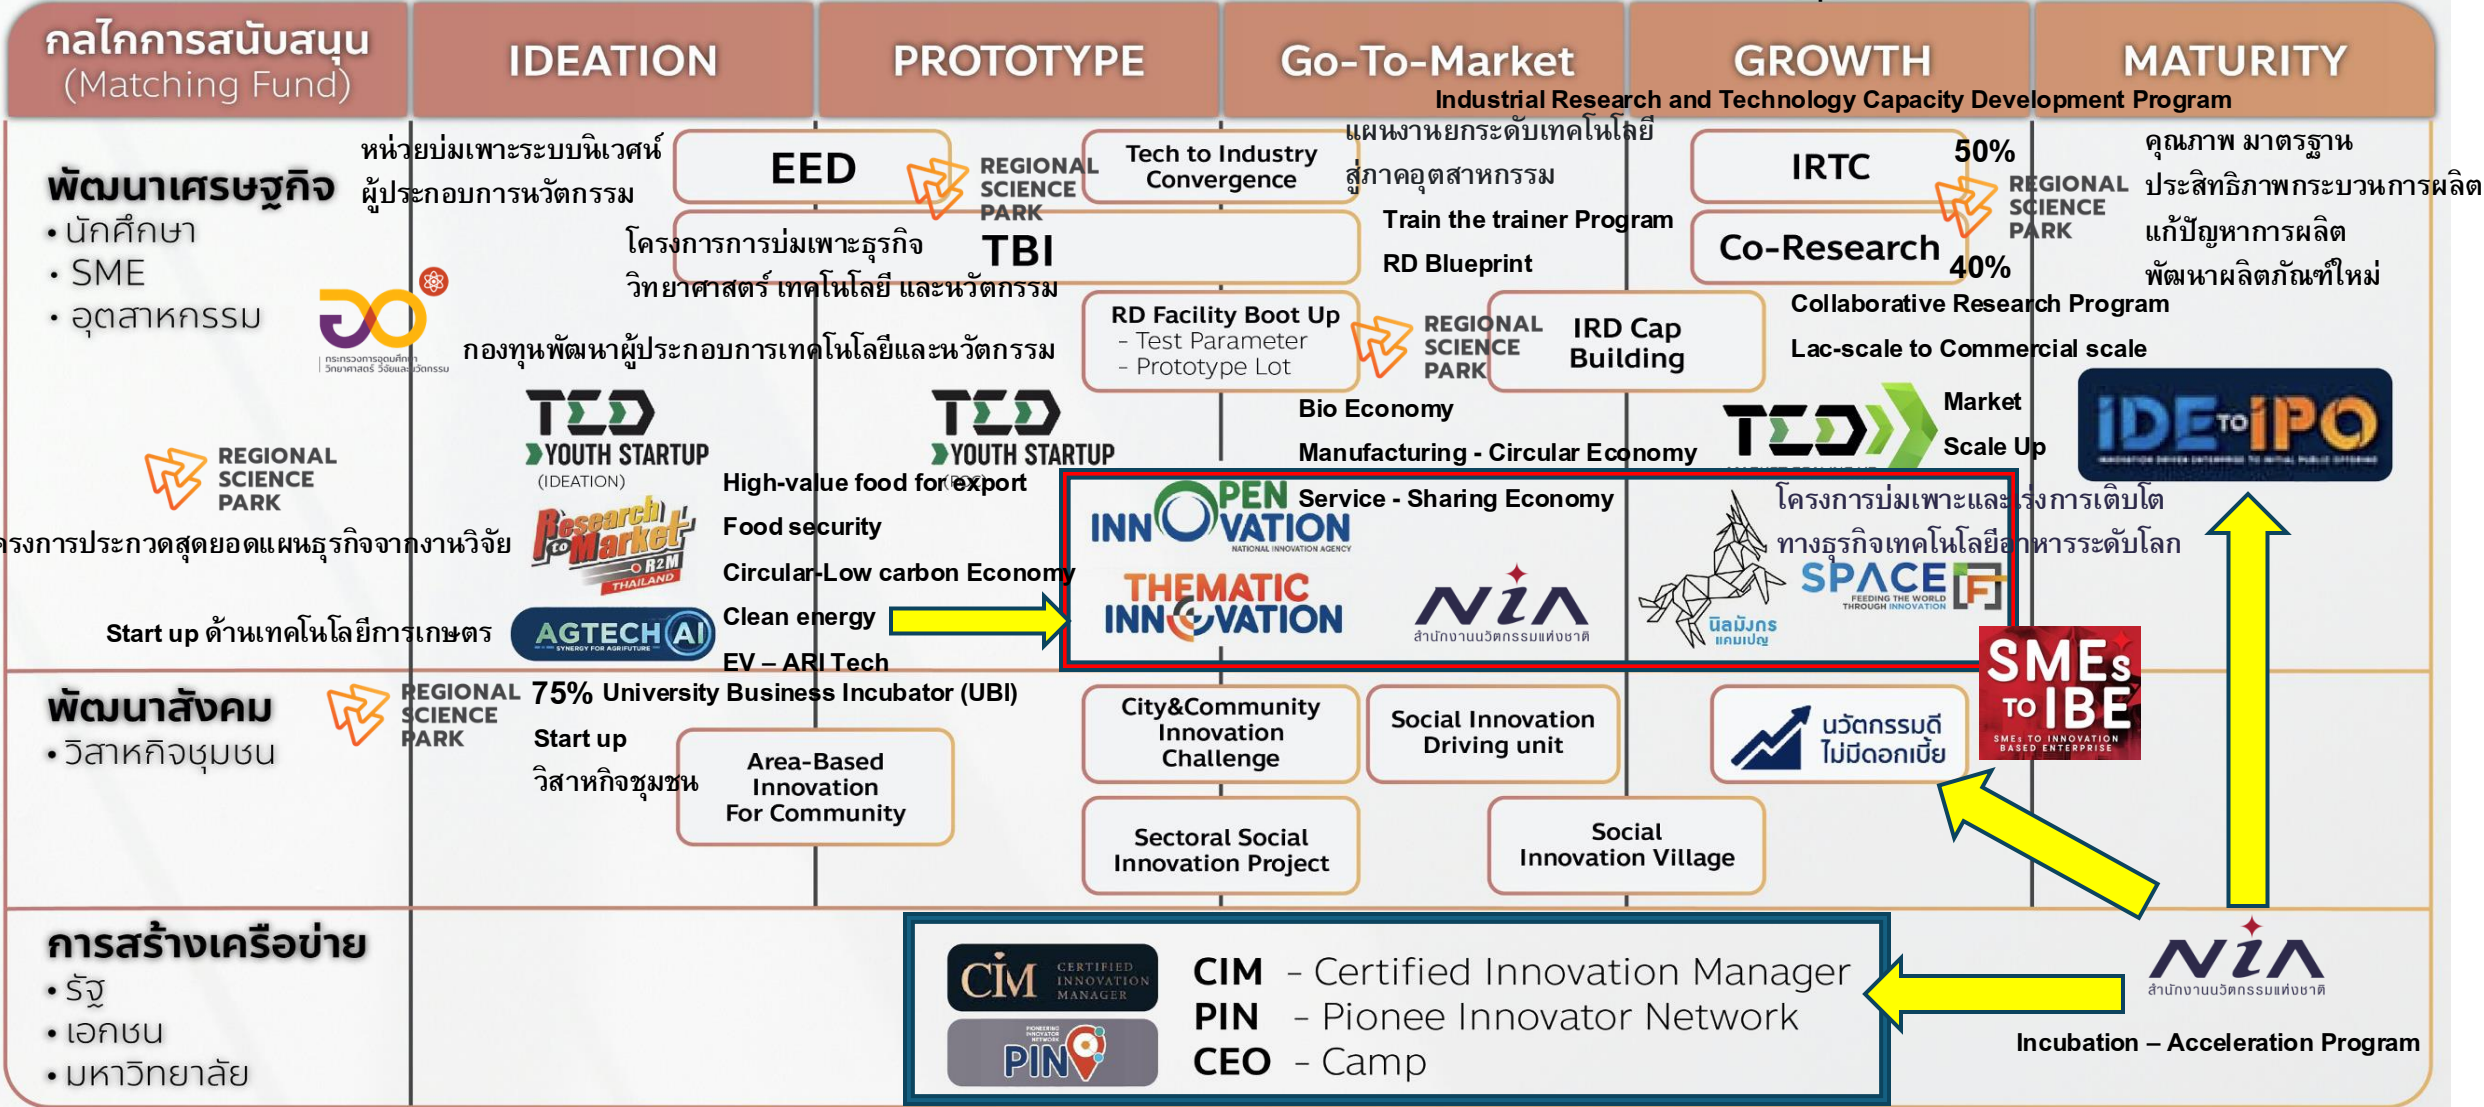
กลไกการสนับสนุน (Matching Fund)

IDEATION

PROTOTYPE

Go-To-Market

GROWTH

MATURITY

Industrial Research and Technology Capacity Development Program

พัฒนาเศรษฐกิจ
• นักศึกษา
• SME
• อุตสาหกรรม

หน่วยบ่มเพาะระบบนิเวศน์ผู้ประกอบการนวัตกรรม

EED

REGIONAL SCIENCE PARK

Tech to Industry Convergence

แผนงานยกระดับเทคโนโลยีสู่ภาคอุตสาหกรรม

Train the trainer Program

RD Blueprint

IRTC 50%

REGIONAL SCIENCE PARK

Co-Research 40%

คุณภาพ มาตรฐาน
ประสิทธิภาพกระบวนการผลิต
แก้ปัญหาการผลิต
พัฒนาผลิตภัณฑ์ใหม่

โครงการการบ่มเพาะธุรกิจวิทยาศาสตร์ เทคโนโลยี และนวัตกรรม

TBI

RD Facility Boot Up
- Test Parameter
- Prototype Lot

REGIONAL SCIENCE PARK

IRD Cap Building

Collaborative Research Program

Lac-scale to Commercial scale

กระทรวงการอุดมศึกษา วิทยาศาสตร์ วิจัยและนวัตกรรม

กองทุนพัฒนาผู้ประกอบการเทคโนโลยีและนวัตกรรม

TED YOUTH STARTUP (IDEATION)

TED YOUTH STARTUP

Bio Economy

Manufacturing - Circular Economy

TED

Market
Scale Up

IDE TO IPO

REGIONAL SCIENCE PARK

High-value food for export

Food security

Circular-Low carbon Economy

Clean energy

EV – ARI Tech

OPEN INNOVATION

Service - Sharing Economy

โครงการบ่มเพาะและเร่งการเติบโตทางธุรกิจเทคโนโลยีอาหารระดับโลก

รงการประกวดสุดยอดแผนธุรกิจจากงานวิจัย

Research to Market R2M THAILAND

THEMATIC INNOVATION

NIA สำนักงานนวัตกรรมแห่งชาติ

นิลมังกร

SPACE-F

Start up ด้านเทคโนโลยีการเกษตร

AGTECH AI

SMEs TO IBE

พัฒนาสังคม
• วิสาหกิจชุมชน

REGIONAL SCIENCE PARK

75% University Business Incubator (UBI)

Start up

วิสาหกิจชุมชน

Area-Based Innovation For Community

City&Community Innovation Challenge

Social Innovation Driving unit

นวัตกรรมดีไม่มีดอกเบี้ย

Sectoral Social Innovation Project

Social Innovation Village

การสร้างเครือข่าย
• รัฐ
• เอกชน
• มหาวิทยาลัย

CIM CERTIFIED INNOVATION MANAGER

PIN

CIM - Certified Innovation Manager
PIN - Pionee Innovator Network
CEO - Camp

NIA สำนักงานนวัตกรรมแห่งชาติ

Incubation – Acceleration Program